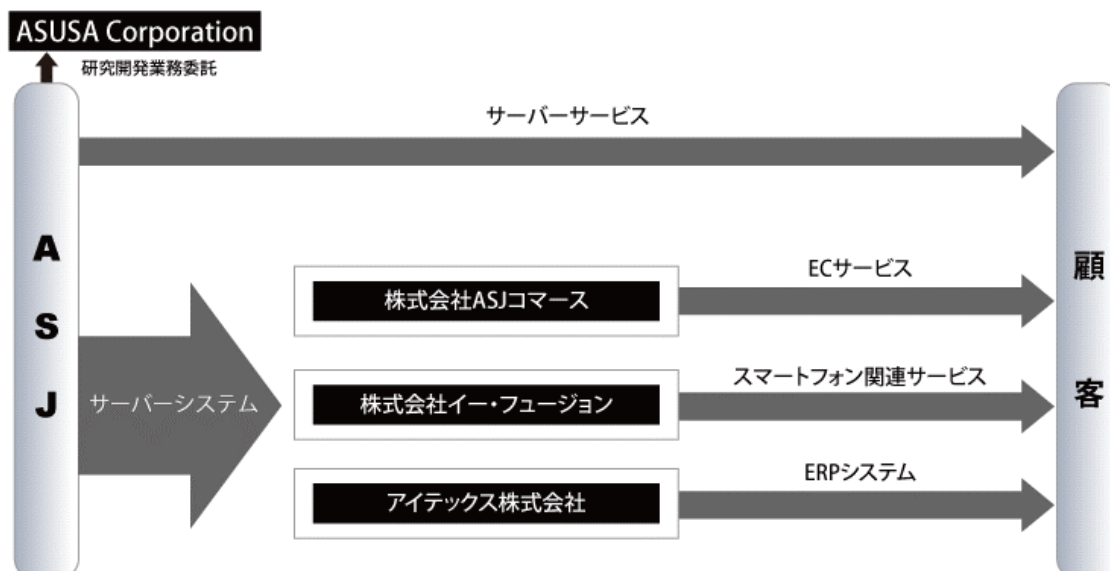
ASUSA Corporation

研究開発業務委託

A
S
J

サーバーサービス

サーバーシステム

株式会社ASJコマース

ECサービス

株式会社イー・フュージョン

スマートフォン関連サービス

アイテックス株式会社

ERPシステム

顧
客